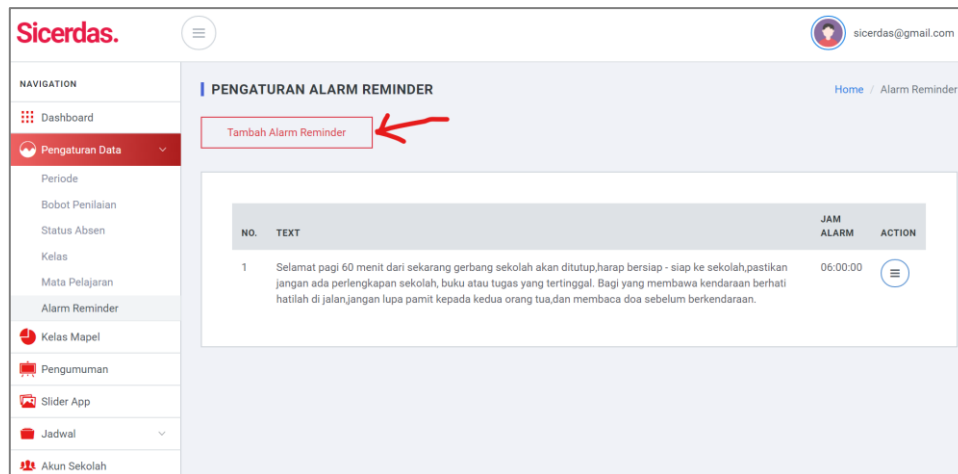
Sicerdas.

sicerdas@gmail.com

NAVIGATION

Dashboard

Pengaturan Data

Periode

Bobot Penilaian

Status Absen

Kelas

Mata Pelajaran

Alarm Reminder

Kelas Mapel

Pengumuman

Slider App

Jadwal

Akun Sekolah

PENGATURAN ALARM REMINDER

Home / Alarm Reminder

Tambah Alarm Reminder

| NO. | TEXT | JAM ALARM | ACTION |
|---|---|---|---|
| 1 | Selamat pagi 60 menit dari sekarang gerbang sekolah akan ditutup,harap bersiap - siap ke sekolah,pastikan jangan ada perlengkapan sekolah, buku atau tugas yang tertinggal. Bagi yang membawa kendaraan berhati hatilah di jalan,jangan lupa pamit kepada kedua orang tua,dan membaca doa sebelum berkendaraan. | 06:00:00 | |